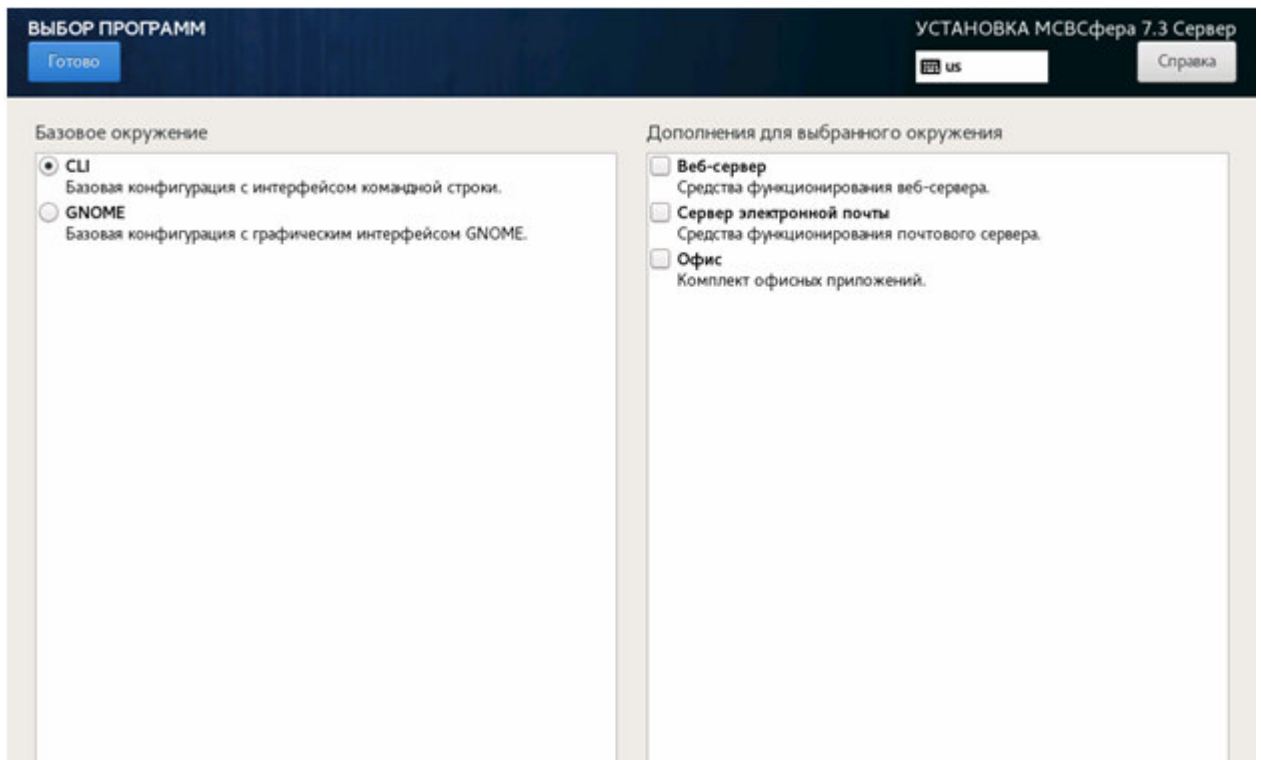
ВЫБОР ПРОГРАММ
Готово

УСТАНОВКА МСВСфера 7.3 Сервер
us
Справка

Базовое окружение

CLI
Базовая конфигурация с интерфейсом командной строки.

GNOME
Базовая конфигурация с графическим интерфейсом GNOME.

Дополнения для выбранного окружения

Веб-сервер
Средства функционирования веб-сервера.

Сервер электронной почты
Средства функционирования почтового сервера.

Офис
Комплект офисных приложений.